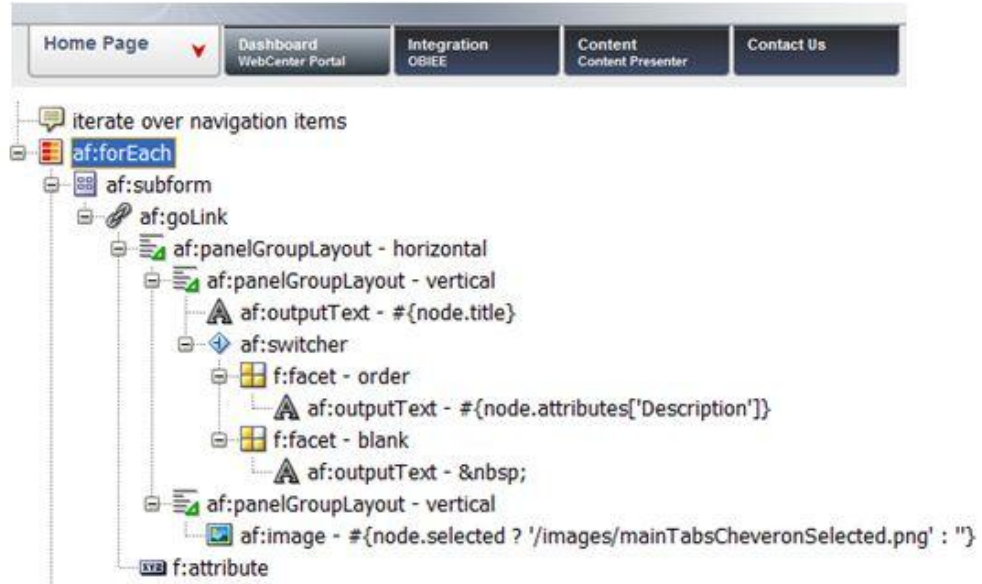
Home Page
Dashboard
WebCenter Portal
Integration
OBIEE
Content
Content Presenter
Contact Us

iterate over navigation items
af:forEach
af:subform
af:goLink
af:panelGroupLayout - horizontal
af:panelGroupLayout - vertical
af:outputText - #{node.title}
af:switcher
f:facet - order
af:outputText - #{node.attributes['Description']}
f:facet - blank
af:outputText - &nbsp;
af:panelGroupLayout - vertical
af:image - #{node.selected ? '/images/mainTabsCheveronSelected.png' : ''}
f:attribute